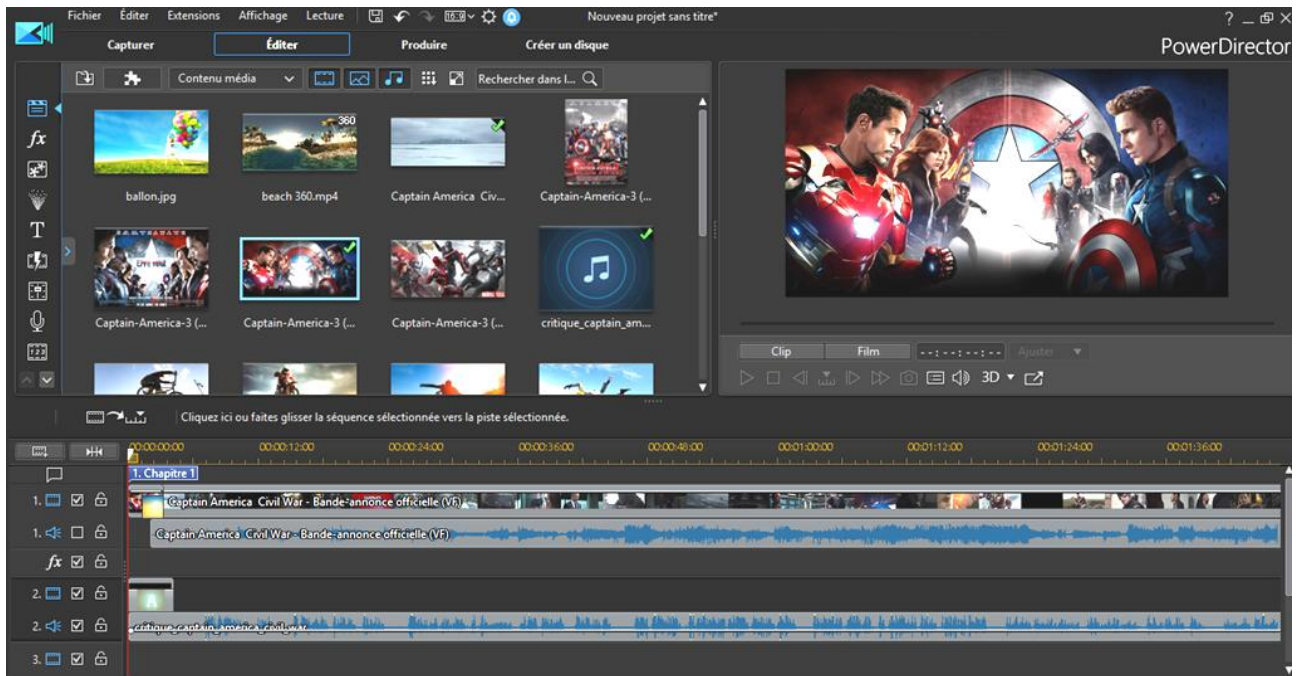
Fichier Éditer Extensions Affichage Lecture

Nouveau projet sans titre*

? _ ✕

Capturer Éditer Produire Créer un disque

PowerDirector

Contenu média

Rechercher dans l...

360

ballon.jpg

beach 360.mp4

Captain America Civ...

Captain-America-3 (...

Captain-America-3 (...

Captain-America-3 (...

Captain-America-3 (...

critique_captain_am...

Clip Film --:--:--:-- Ajuster

3D

Cliquez ici ou faites glisser la séquence sélectionnée vers la piste sélectionnée.

00:00:00:00 00:00:12:00 00:00:24:00 00:00:36:00 00:00:48:00 00:01:00:00 00:01:12:00 00:01:24:00 00:01:36:00

1. Chapitre 1

1.

Captain America Civil War - Bande-annonce officielle (VF)

1.

Captain America Civil War - Bande-annonce officielle (VF)

fx

2.

2.

critique_captain_america_civil_war

3.